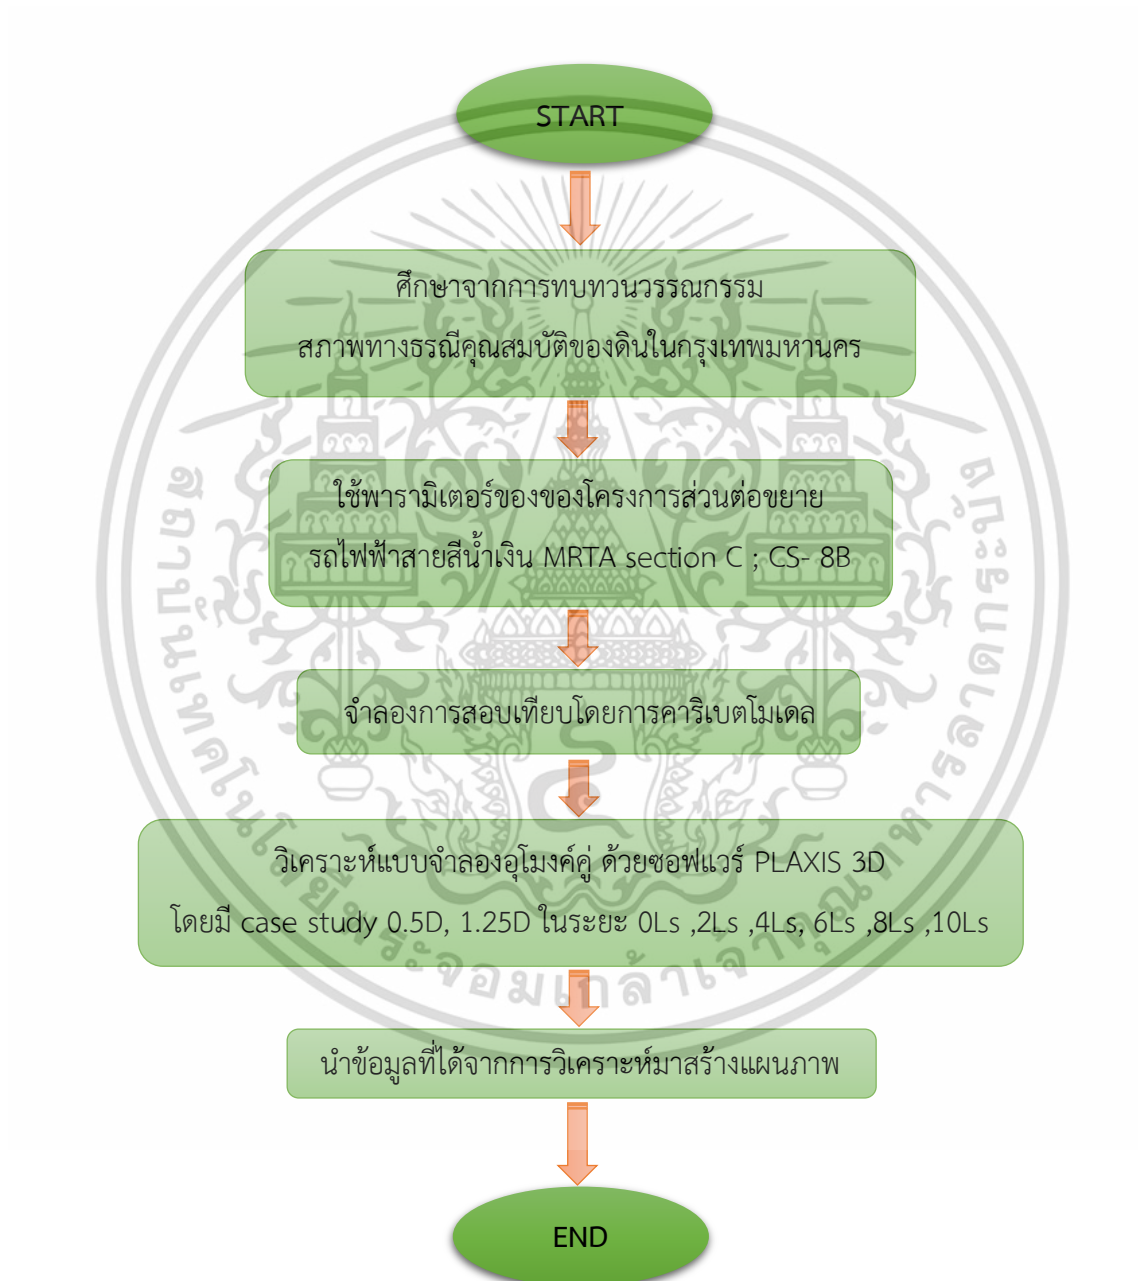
START

ศึกษาจากการทบทวนวรรณกรรม
สภาพทางธรณีคุณสมบัติของดินในกรุงเทพมหานคร

ใช้พารามิเตอร์ของของโครงการส่วนต่อขยาย
รถไฟฟ้าสายสีน้ำเงิน MRTA section C ; CS- 8B

จำลองการสอบเทียบโดยการคาริเบตโมเดล

วิเคราะห์แบบจำลองอุโมงค์คู่ ด้วยซอฟแวร์ PLAXIS 3D
โดยมี case study 0.5D, 1.25D ในระยะ 0Ls ,2Ls ,4Ls, 6Ls ,8Ls ,10Ls

นำข้อมูลที่ได้จากการวิเคราะห์มาสร้างแผนภาพ

END

สถาบันเทคโนโลยีพระจอมเกล้าเจ้าคุณทหารลาดกระบัง